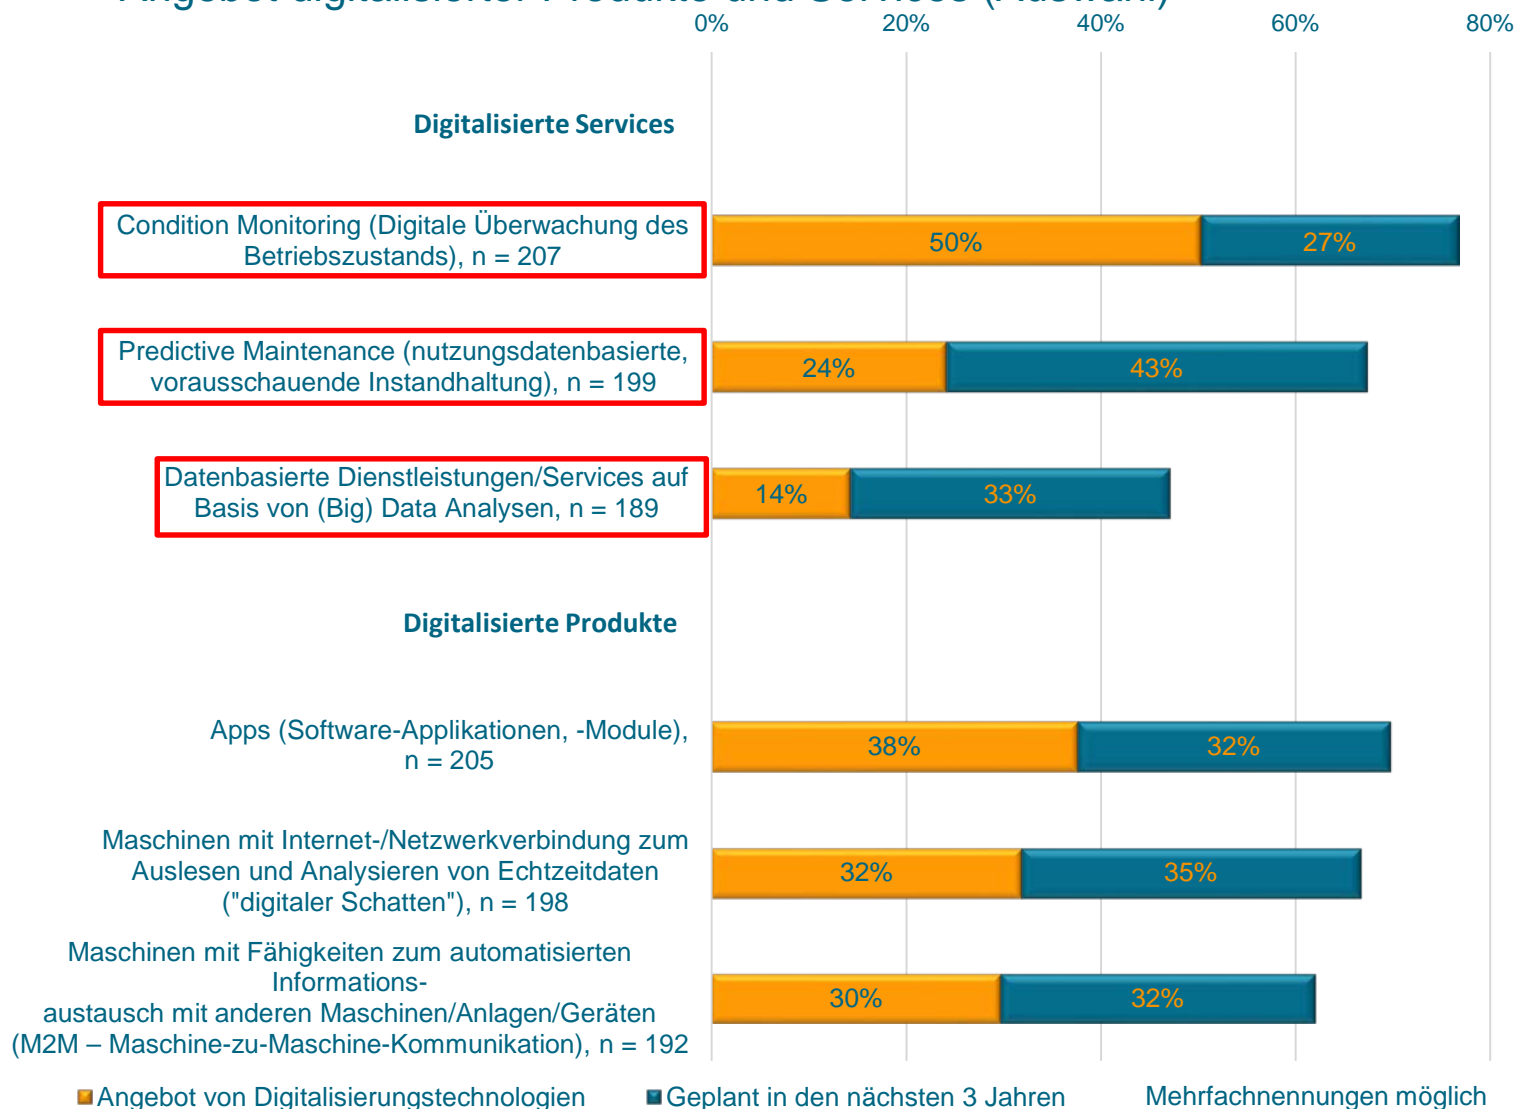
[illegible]

| | 0% | 20% | 40% | 60% | 80% |
|---|---|---|---|---|---|

Digitalisierte Services

Condition Monitoring (Digitale Überwachung des Betriebszustands), n = 207
50% 27%

Predictive Maintenance (nutzungsdatenbasierte, vorausschauende Instandhaltung), n = 199
24% 43%

Datenbasierte Dienstleistungen/Services auf Basis von (Big) Data Analysen, n = 189
14% 33%

Digitalisierte Produkte

Apps (Software-Applikationen, -Module), n = 205
38% 32%

Maschinen mit Internet-/Netzwerkverbindung zum Auslesen und Analysieren von Echtzeitdaten ("digitaler Schatten"), n = 198
32% 35%

Maschinen mit Fähigkeiten zum automatisierten Informations-
austausch mit anderen Maschinen/Anlagen/Geräten (M2M – Maschine-zu-Maschine-Kommunikation), n = 192
30% 32%

Angebot von Digitalisierungstechnologien
Geplant in den nächsten 3 Jahren
Mehrfachnennungen möglich